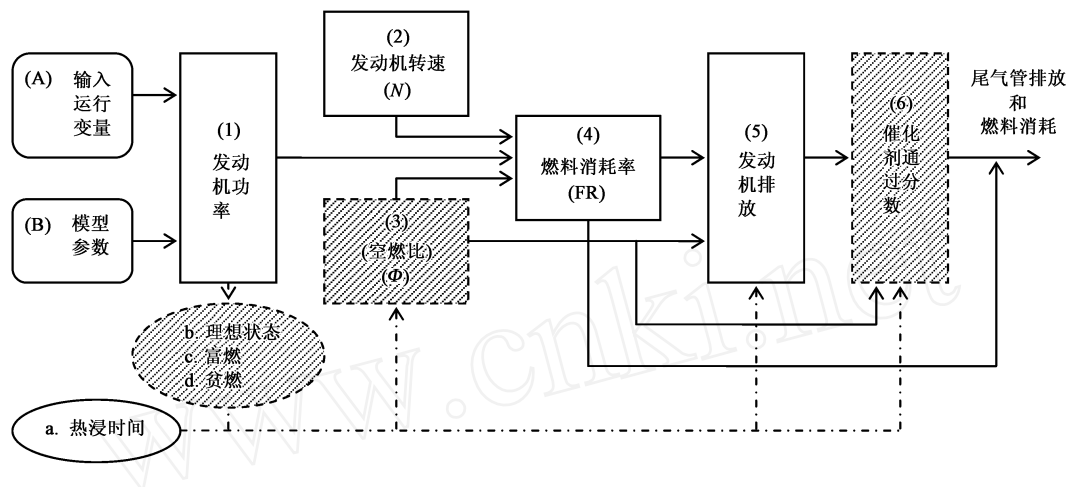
(A) 输入运行变量

(B) 模型参数

(1) 发动机功率

(2) 发动机转速 ($N$)

(3) (空燃比) ($\Phi$)

(4) 燃料消耗率 (FR)

(5) 发动机排放

(6) 催化剂通过分数

尾气管排放和燃料消耗

b. 理想状态
c. 富燃
d. 贫燃

a. 热浸时间

www.cnki.net